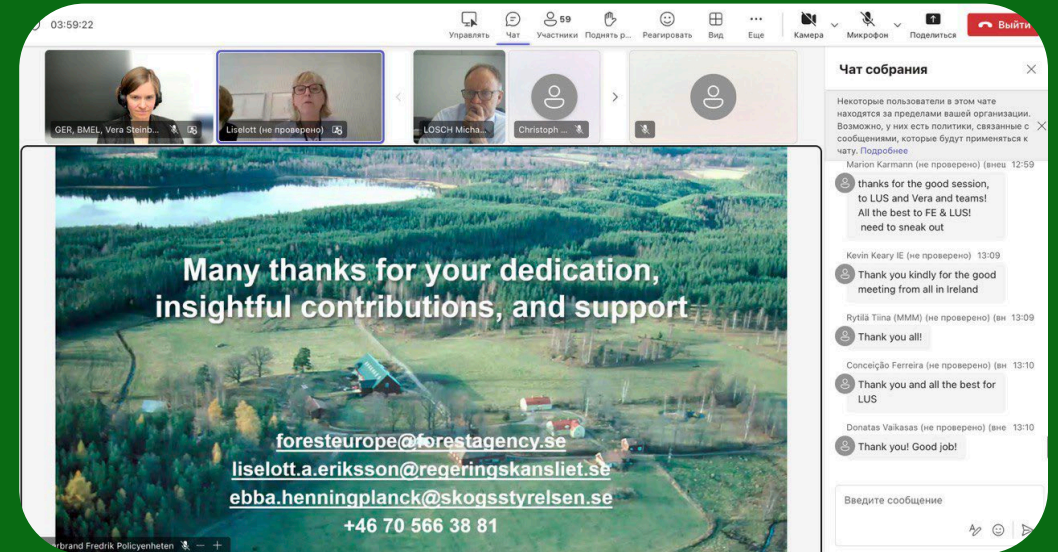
03:59:22

Управлять Чат 59 Участники Поднять р... Реагировать Вид Еще Камера Микрофон Поделиться Выйти

GER, BMEL, Vera Steinb...

Liselott (не проверено)

LOSCH Micha...

Christoph ...

Чат собрания

Некоторые пользователи в этом чате находятся за пределами вашей организации. Возможно, у них есть политики, связанные с сообщениями, которые будут применяться к чату. Подробнее

Marion Karmann (не проверено) (внеш 12:59

thanks for the good session, to LUS and Vera and teams! All the best to FE & LUS! need to sneak out

Kevin Keary IE (не проверено) 13:09

Thank you kindly for the good meeting from all in Ireland

Rytilä Tiina (MMM) (не проверено) (вн 13:09

Thank you all!

Conceição Ferreira (не проверено) (вн 13:10

Thank you and all the best for LUS

Donatas Vaikasas (не проверено) (вне 13:10

Thank you! Good job!

Введите сообщение

Many thanks for your dedication, insightful contributions, and support

foresteurope@forestagency.se
liselott.a.eriksson@regeringskansliet.se
ebba.henningplanck@skogsstyrelsen.se
+46 70 566 38 81

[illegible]rbrand Fredrik Policyenheten